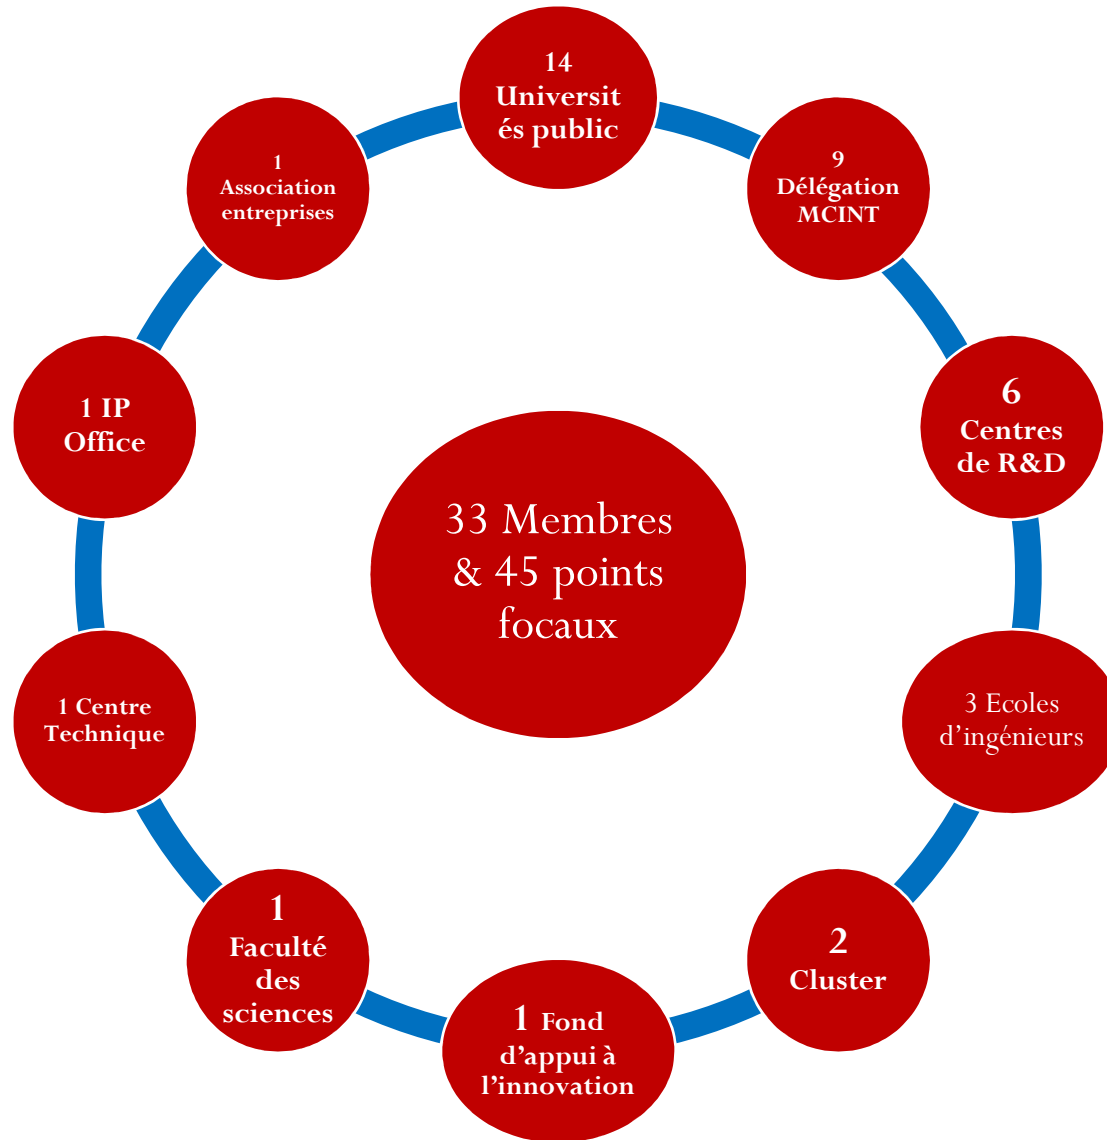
14
Universités public

9
Délégation
MCINT

6
Centres
de R&D

3 Ecoles
d'ingénieurs

2
Cluster

1 Fond
d'appui à
l'innovation

1
Faculté
des
sciences

1 Centre
Technique

1 IP
Office

1
Association
entreprises

33 Membres
& 45 points
focaux